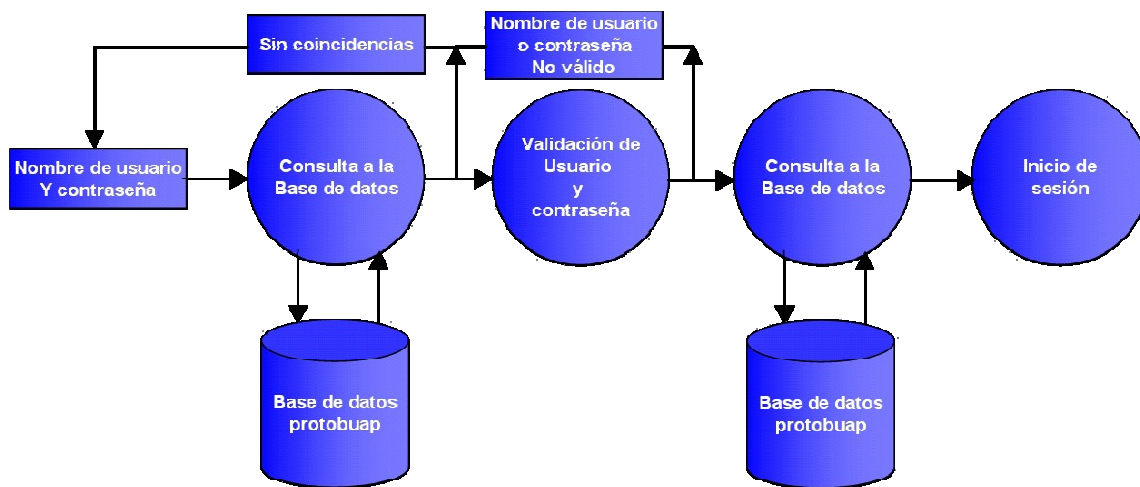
Sin coincidencias

Nombre de usuario o contraseña No válido

Nombre de usuario Y contraseña

Consulta a la Base de datos

Validación de Usuario y contraseña

Consulta a la Base de datos

Inicio de sesión

Base de datos protobuap

Base de datos protobuap